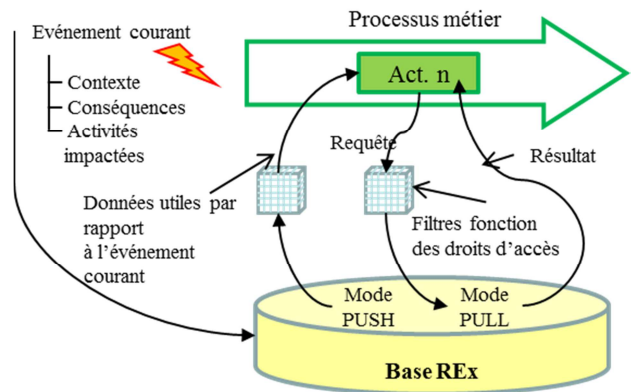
Evénement courant

Contexte
Conséquences
Activités impactées

Processus métier

Act. n

Requête

Résultat

Données utiles par rapport à l'événement courant

Filtres fonction des droits d'accès

Mode PUSH

Mode PULL

Base REx